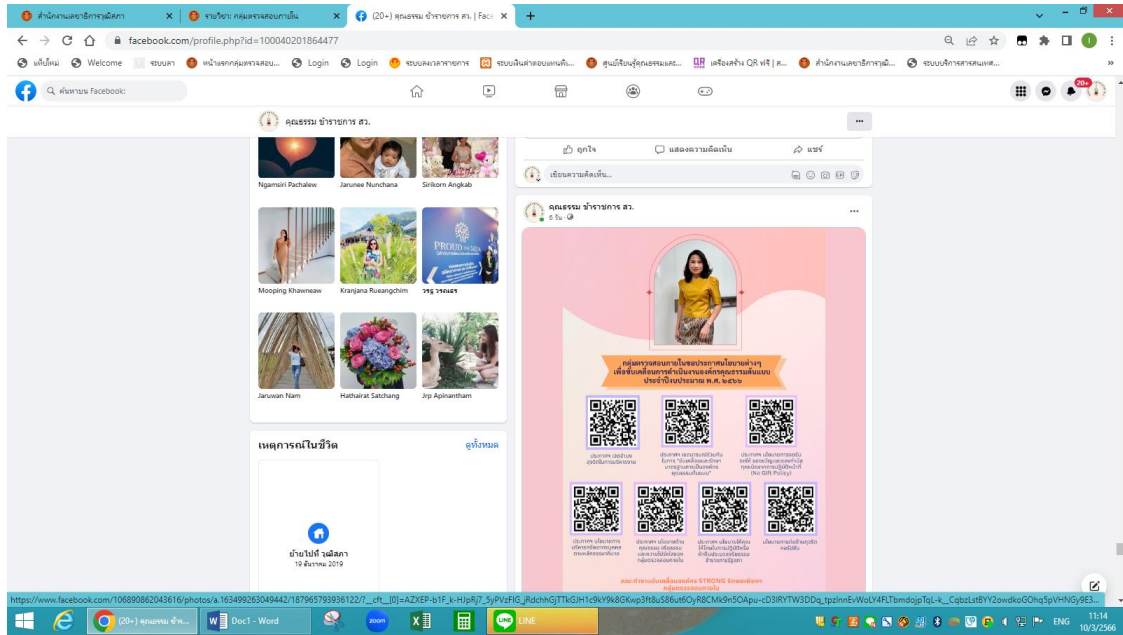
สำนักงานเลขาธิการวุฒิสภา × รายวิชา: กลุ่มตรวจสอบภายใน × (20+) คุณธรรม ข้าราชการ สว. | Face × +

facebook.com/profile.php?id=100040201864477

แท็บใหม่ Welcome ระบบลา หน้าแรกกลุ่มตรวจสอบ... Login Login ระบบลงเวลาราชการ ระบบสินค้าสอบเทคนิค... ศูนย์เรียนรู้คุณธรรมและ... เครื่องสร้าง QR ฟรี | ส... สำนักงานเลขาธิการวุฒิ... ระบบบริการสารสนเทศ...

ค้นหาบน Facebook

คุณธรรม ข้าราชการ สว.

Ngamsiri Pachalew
Jarunee Nunchana
Sirikorn Angkab
Mooping Khawneaw
Kranjana Rueangchim
วรฐ วรณเธร
Jaruwan Nam
Hathairat Satchang
Jrp Apinantham

เหตุการณ์ในชีวิต
ดูทั้งหมด
ย้ายไปที่ วุฒิสภา
19 ธันวาคม 2019

ถูกใจ แสดงความคิดเห็น แชร์
เขียนความคิดเห็น...

คุณธรรม ข้าราชการ สว.
6 วัน

PROUD to SEA

กลุ่มตรวจสอบภายในขอประชาสัมพันธ์นโยบายต่างๆ เพื่อขับเคลื่อนการดำเนินงานองค์กรคุณธรรมต้นแบบ ประจำปีงบประมาณ พ.ศ. ๒๕๖๖

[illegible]

https://www.facebook.com/106890862043616/photos/a.163499263049442/187965793936122/?__cft__[0]=AZXEP-b1F_k-HJpRj7_5yPVzFIG_jRdchhGjTTkGJH1c9kY9k8GKwp3ft8uS86ut6OyR8CMk9n5OApu-cD3IRYTW3DDq_tpzlnnEvWoLY4FLTbmdojpTqL-k__CqbzLstBYY2owdkoGOhq5pVHNGy9E3...

(20+) คุณธรรม ข้าร... Doc1 - Word zoom LINE
ENG 11:14 10/3/2566